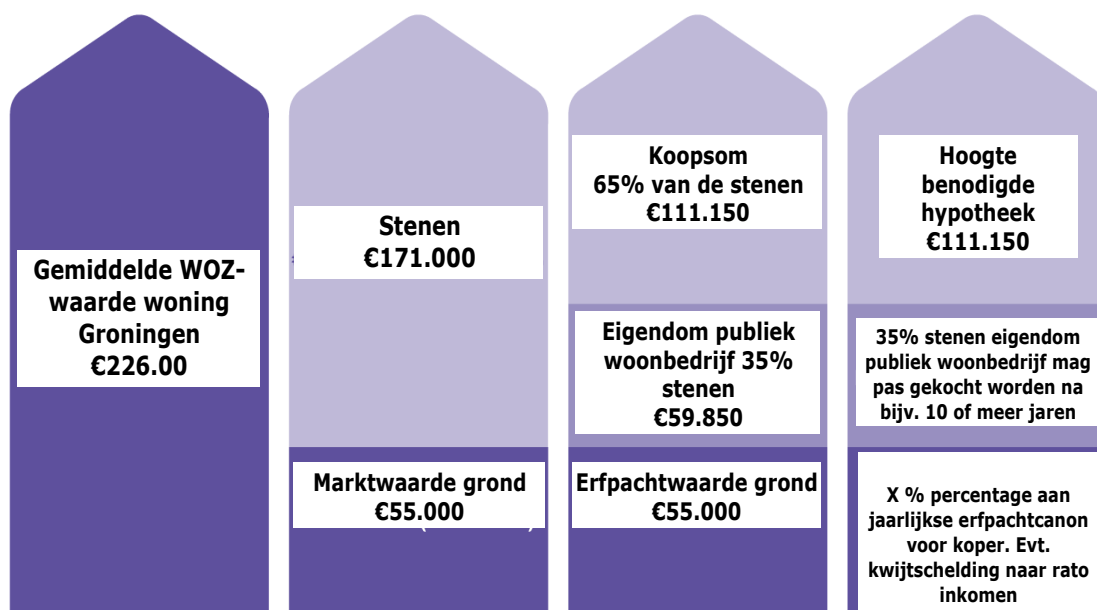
Gemiddelde WOZ-waarde woning Groningen €226.00

Stenen €171.000

Marktwaarde grond €55.000

Koopsom 65% van de stenen €111.150

Eigendom publiek woonbedrijf 35% stenen €59.850

Erfpachtwaarde grond €55.000

Hoogte benodigde hypotheek €111.150

35% stenen eigendom publiek woonbedrijf mag pas gekocht worden na bijv. 10 of meer jaren

X % percentage aan jaarlijkse erfpachtcanon voor koper. Evt. kwijtschelding naar rato inkomen